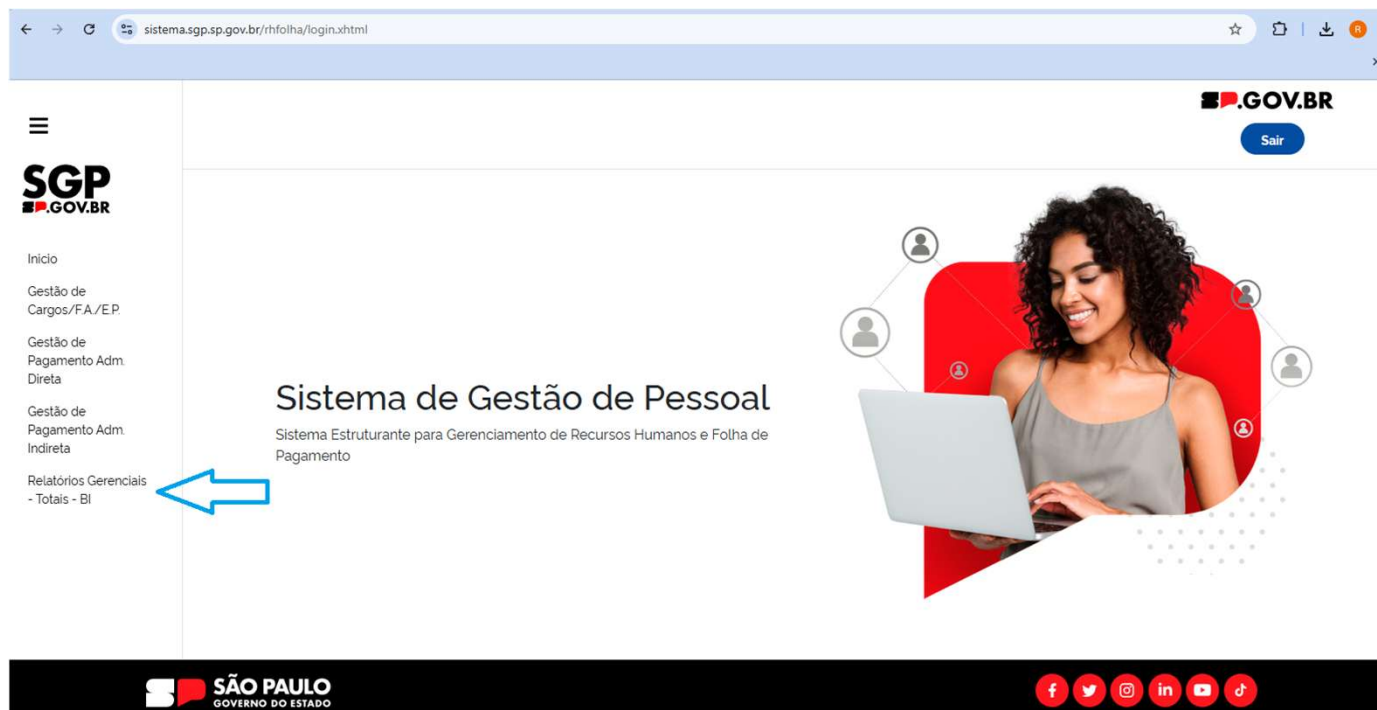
sistema.sgp.sp.gov.br/rhfolha/login.xhtml

SP.GOV.BR

Sair

SGP
SP.GOV.BR

Inicio

Gestão de Cargos/F.A./E.P.

Gestão de Pagamento Adm. Direta

Gestão de Pagamento Adm. Indireta

Relatórios Gerenciais - Totais - BI

Sistema de Gestão de Pessoal

Sistema Estruturante para Gerenciamento de Recursos Humanos e Folha de Pagamento

SÃO PAULO
GOVERNO DO ESTADO